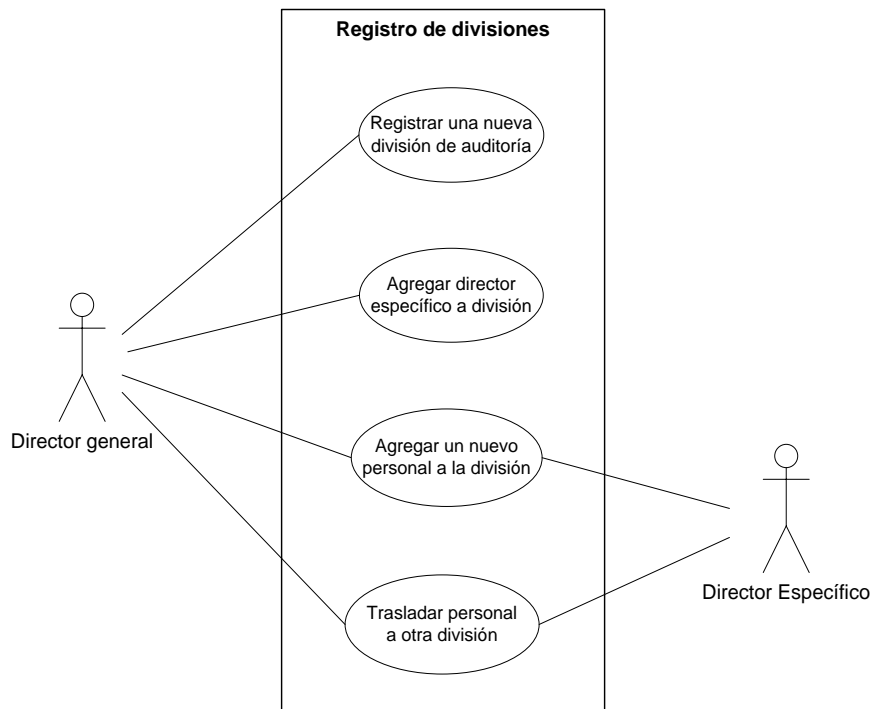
Registro de divisiones

Registrar una nueva división de auditoría

Agregar director específico a división

Agregar un nuevo personal a la división

Trasladar personal a otra división

Director general

Director Específico